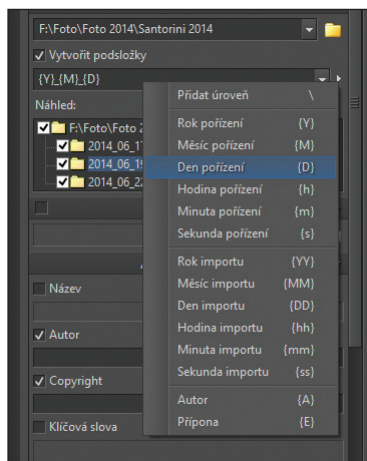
F:\Foto\Foto 2014\Santorini 2014

Vytvořit podsložky

{Y}_{M}_{D}

Náhled:

F:\Foto\Foto 2

2014_06_1

2014_06_1

2014_06_2

Název

Autor

Copyright

Klíčová slova

Přidat úroveň \

Rok pořízení {Y}

Měsíc pořízení {M}

Den pořízení {D}

Hodina pořízení {h}

Minuta pořízení {m}

Sekunda pořízení {s}

Rok importu {YY}

Měsíc importu {MM}

Den importu {DD}

Hodina importu {hh}

Minuta importu {mm}

Sekunda importu {ss}

Autor {A}

Přípona {E}